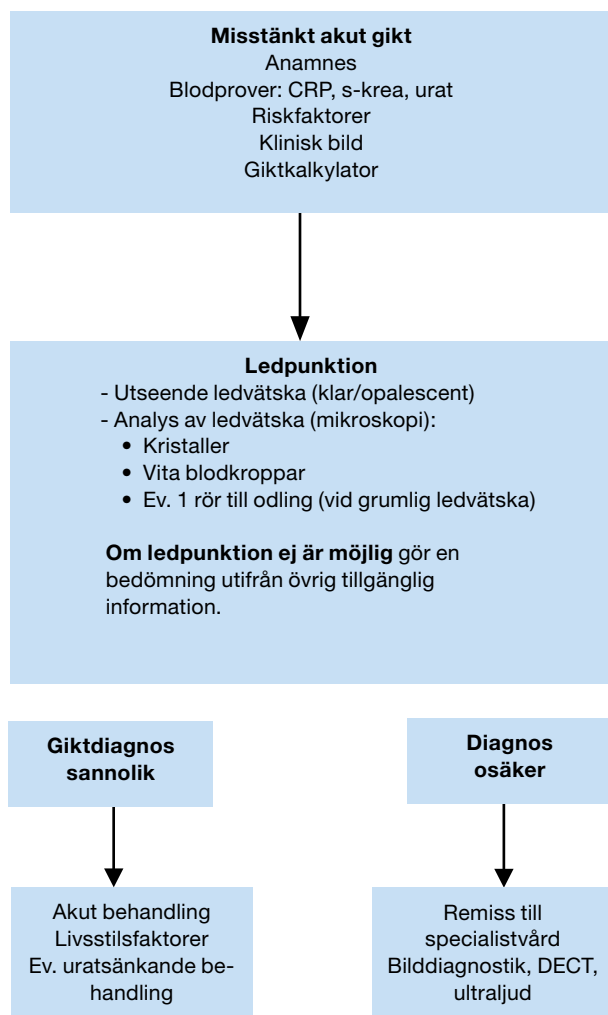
**Misstänkt akut gikt**
Anamnes
Blodprover: CRP, s-krea, urat
Riskfaktorer
Klinisk bild
Giktkalkylator

**Ledpunktion**
- Utseende ledvätska (klar/opalescent)
- Analys av ledvätska (mikroskopi):
  • Kristaller
  • Vita blodkroppar
  • Ev. 1 rör till odling (vid grumlig ledvätska)

**Om ledpunktion ej är möjlig** gör en bedömning utifrån övrig tillgänglig information.

**Giktdiagnos sannolik**

Akut behandling
Livsstilsfaktorer
Ev. uratsänkande behandling

**Diagnos osäker**

Remiss till specialistvård
Bilddiagnostik, DECT, ultraljud